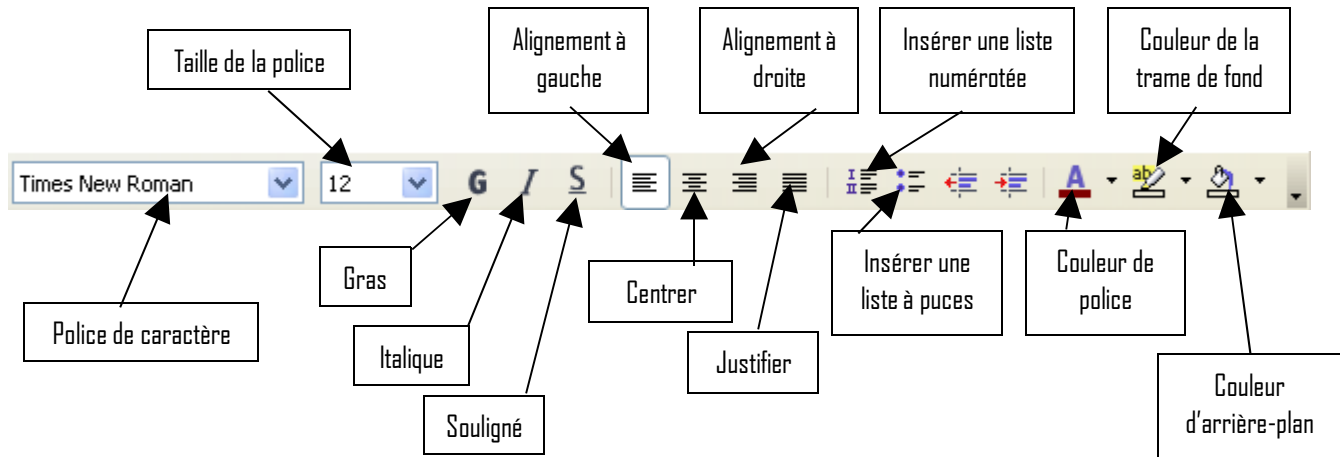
Taille de la police

Alignement à gauche

Alignement à droite

Insérer une liste numérotée

Couleur de la trame de fond

Times New Roman

12

G I S

A

ab

Gras

Centrer

Insérer une liste à puces

Couleur de police

Police de caractère

Italique

Justifier

Souligné

Couleur d'arrière-plan